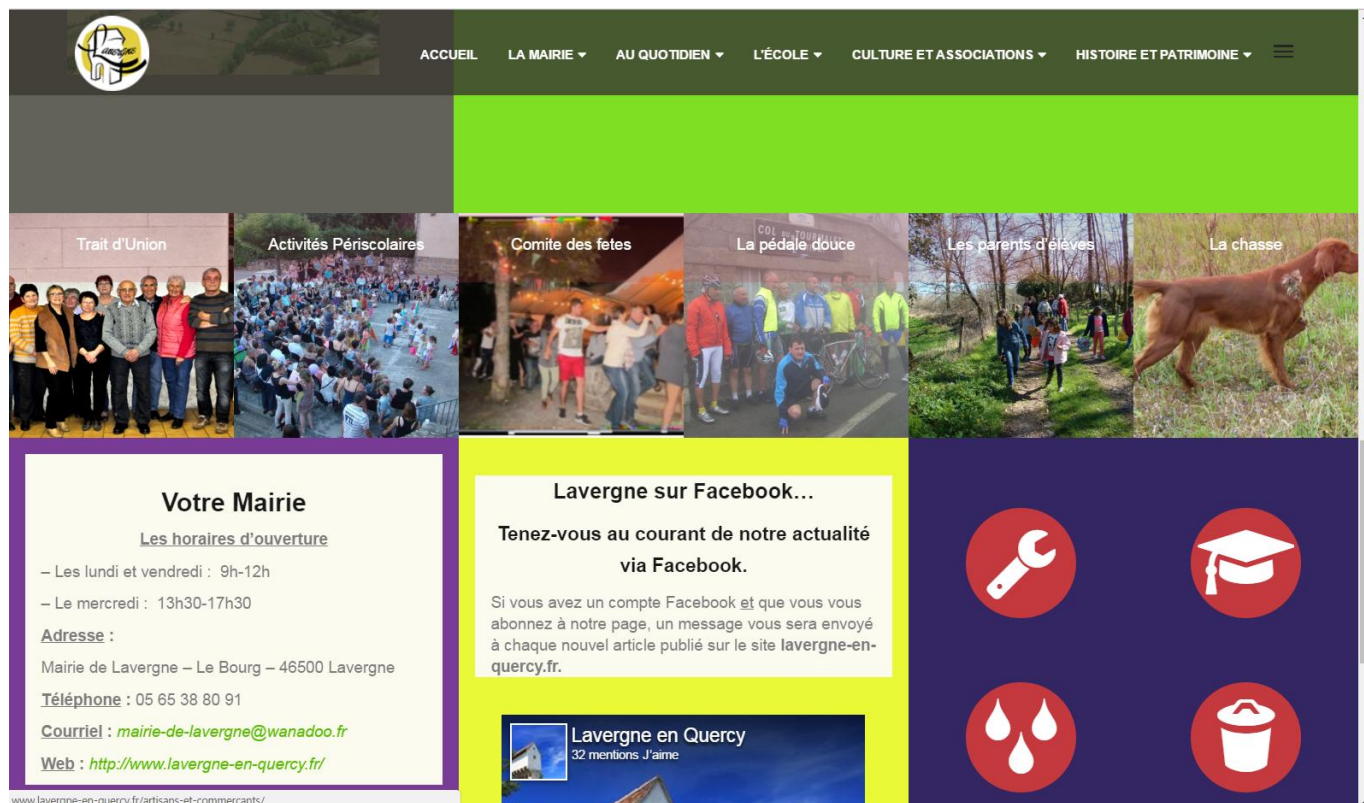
Lavergne

ACCUEIL LA MAIRIE ▾ AU QUOTIDIEN ▾ L'ÉCOLE ▾ CULTURE ET ASSOCIATIONS ▾ HISTOIRE ET PATRIMOINE ▾

Trait d'Union

Activités Périscolaires

Comite des fetes

La pédale douce

Les parents d'élèves

La chasse

COL DU TOURMALET

Votre Mairie

Les horaires d'ouverture

– Les lundi et vendredi : 9h-12h

– Le mercredi : 13h30-17h30

Adresse :

Mairie de Lavergne – Le Bourg – 46500 Lavergne

Téléphone : 05 65 38 80 91

Courriel : mairie-de-lavergne@wanadoo.fr

Web : http://www.lavergne-en-quercy.fr/

Lavergne sur Facebook…

Tenez-vous au courant de notre actualité via Facebook.

Si vous avez un compte Facebook et que vous vous abonnez à notre page, un message vous sera envoyé à chaque nouvel article publié sur le site lavergne-en-quercy.fr.

Lavergne en Quercy
32 mentions J'aime

www.lavergne-en-quercy.fr/artisans-et-commercants/